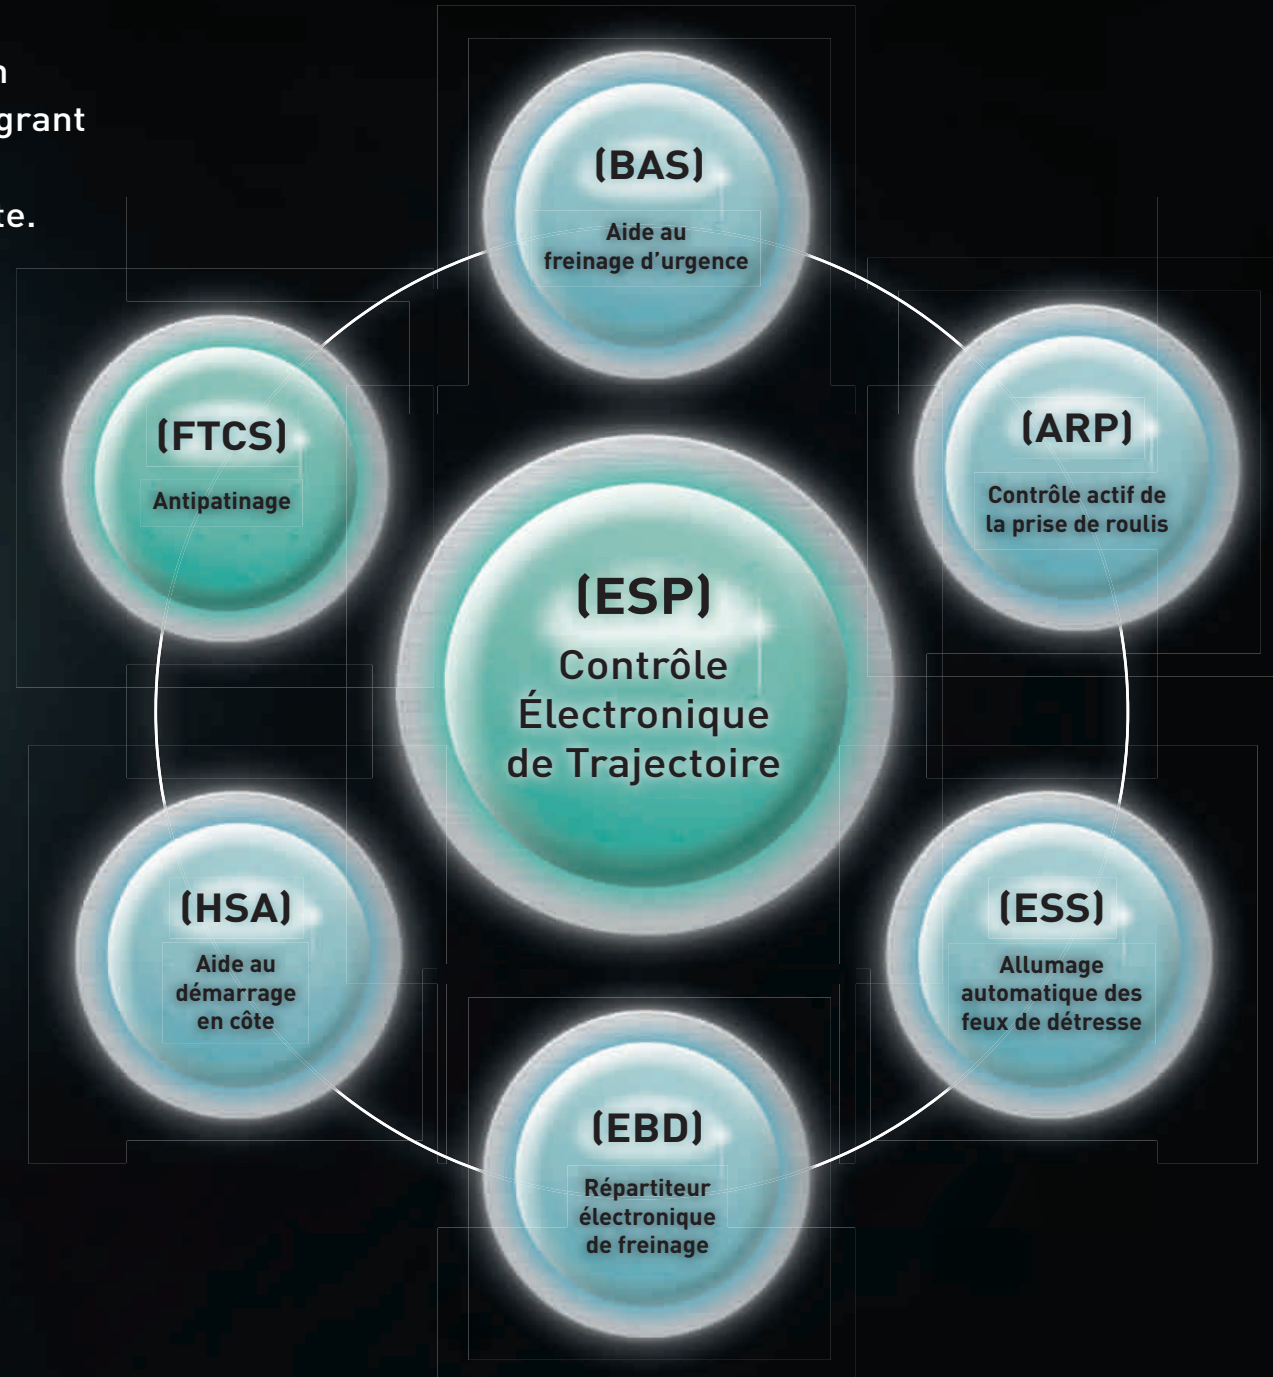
n
grant
te.

(BAS)
Aide au freinage d'urgence

(FTCS)
Antipatinage

(ARP)
Contrôle actif de la prise de roulis

(ESP)
Contrôle Électronique de Trajectoire

(HSA)
Aide au démarrage en côte

(ESS)
Allumage automatique des feux de détresse

(EBD)
Répartiteur électronique de freinage